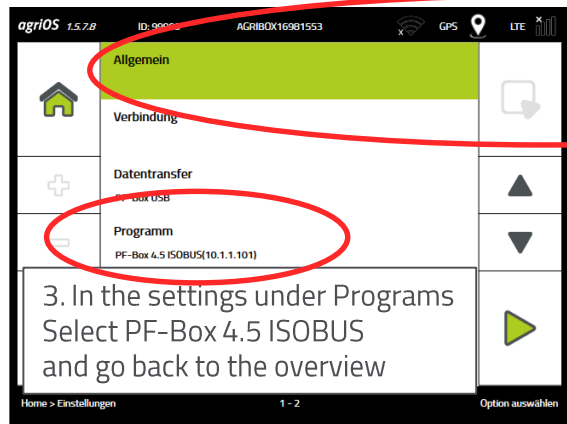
agriOS 1.5.7.8 ID: 99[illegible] AGRIBOX16981553 GPS LTE

Allgemein

Verbindung

Datentransfer
P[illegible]-Box USB

Programm
PF-Box 4.5 ISOBUS(10.1.1.101)

3. In the settings under Programs Select PF-Box 4.5 ISOBUS and go back to the overview

Home > Einstellungen 1 - 2 Option auswählen